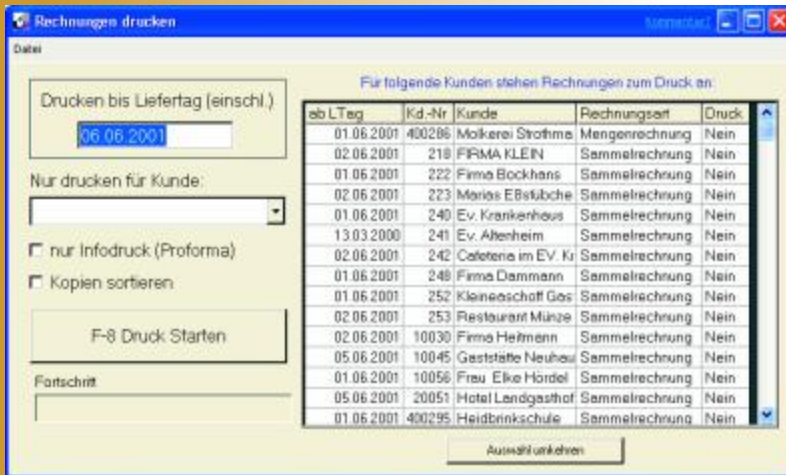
Rechnungen drucken

Kommentar?

Datei

Drucken bis Liefertag (einschl.)

06.06.2001

Nur drucken für Kunde:

nur Infodruck (Proforma)

Kopien sortieren

F-8 Druck Starten

Fortschritt

Für folgende Kunden stehen Rechnungen zum Druck an:

| ab LTag | Kd.-Nr | Kunde | Rechnungsart | Druck |
|---|---|---|---|---|
| 01.06.2001 | 400286 | Molkerei Strothma | Mengenrechnung | Nein |
| 02.06.2001 | 218 | FIRMA KLEIN | Sammelrechnung | Nein |
| 01.06.2001 | 222 | Firma Bockhans | Sammelrechnung | Nein |
| 02.06.2001 | 223 | Marias Eßstübche | Sammelrechnung | Nein |
| 01.06.2001 | 240 | Ev. Krankenhaus | Sammelrechnung | Nein |
| 13.03.2000 | 241 | Ev. Altenheim | Sammelrechnung | Nein |
| 02.06.2001 | 242 | Cafeteria im EV. Kr | Sammelrechnung | Nein |
| 01.06.2001 | 248 | Firma Dammann | Sammelrechnung | Nein |
| 01.06.2001 | 252 | Kleineeschoff Gas | Sammelrechnung | Nein |
| 02.06.2001 | 253 | Restaurant Münze | Sammelrechnung | Nein |
| 02.06.2001 | 10030 | Firma Heitmann | Sammelrechnung | Nein |
| 05.06.2001 | 10045 | Gaststätte Neuhau | Sammelrechnung | Nein |
| 01.06.2001 | 10056 | Frau Elke Hördel | Sammelrechnung | Nein |
| 05.06.2001 | 20051 | Hotel Landgasthof | Sammelrechnung | Nein |
| 01.06.2001 | 400295 | Heidbrinkschule | Sammelrechnung | Nein |

Auswahl umkehren